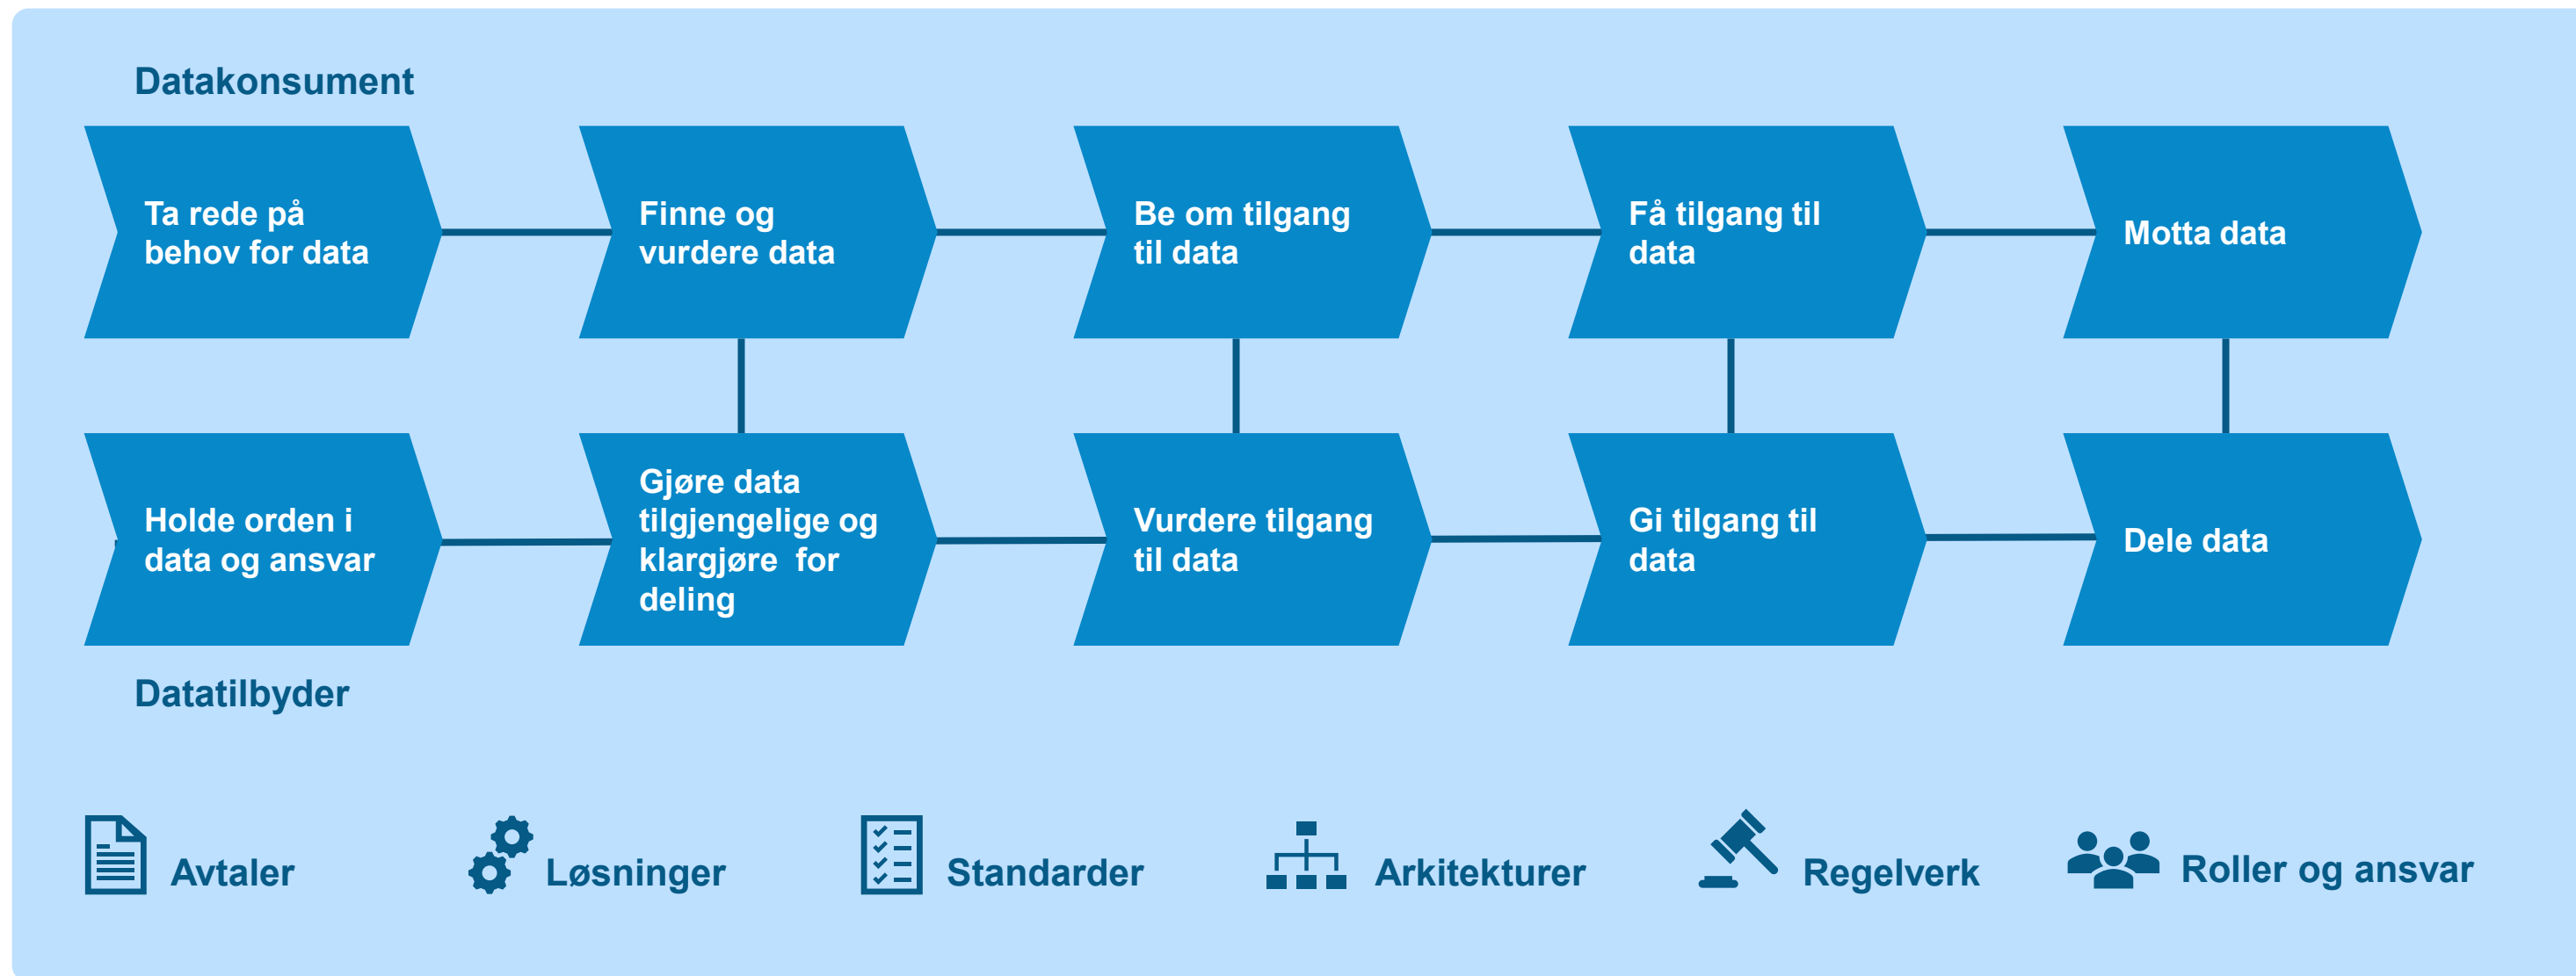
Datakonsument

Ta rede på behov for data

Finne og vurdere data

Be om tilgang til data

Få tilgang til data

Motta data

Holde orden i data og ansvar

Gjøre data tilgjengelige og klargjøre for deling

Vurdere tilgang til data

Gi tilgang til data

Dele data

Datatilbyder

Avtaler

Løsninger

Standarder

Arkitekturer

Regelverk

Roller og ansvar